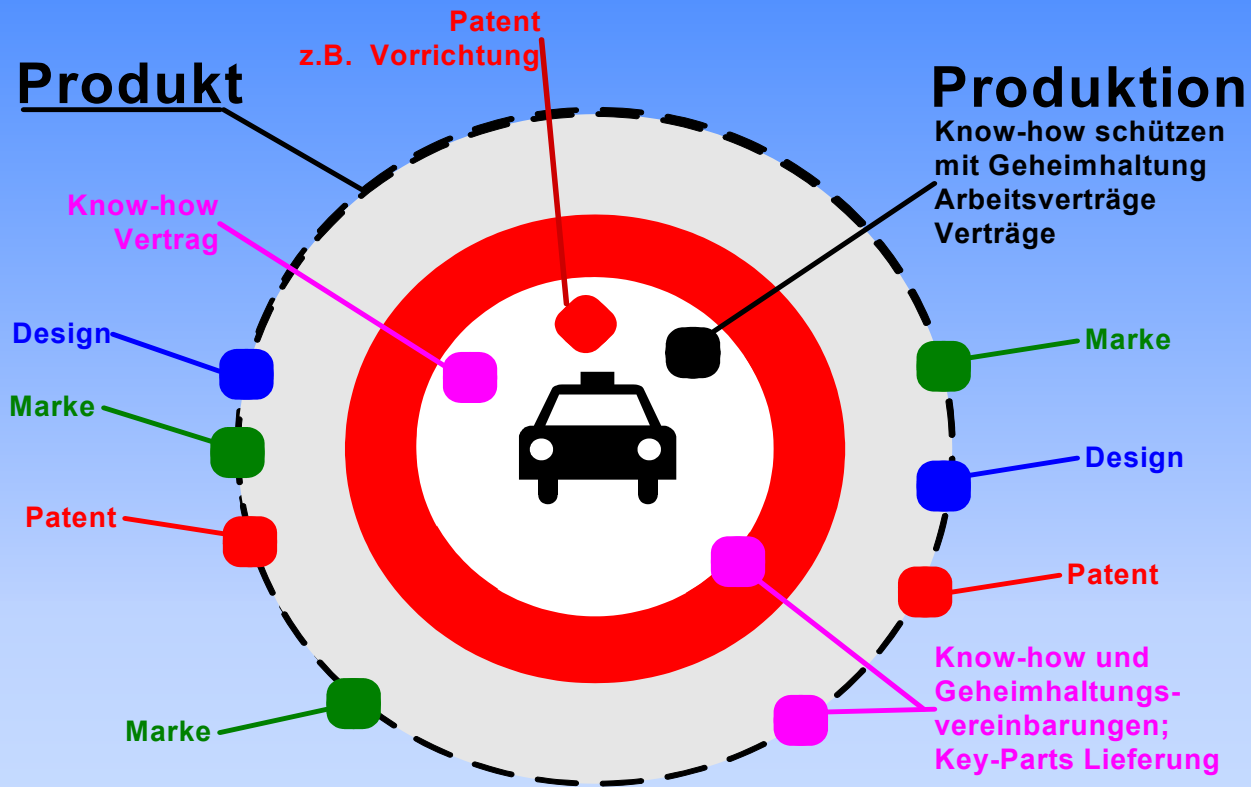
Patent
z.B. Vorrichtung

Produkt

Produktion
Know-how schützen mit Geheimhaltung
Arbeitsverträge
Verträge

Know-how Vertrag

Design

Marke

Patent

Marke

Marke

Design

Patent

Know-how und Geheimhaltungsvereinbarungen; Key-Parts Lieferung